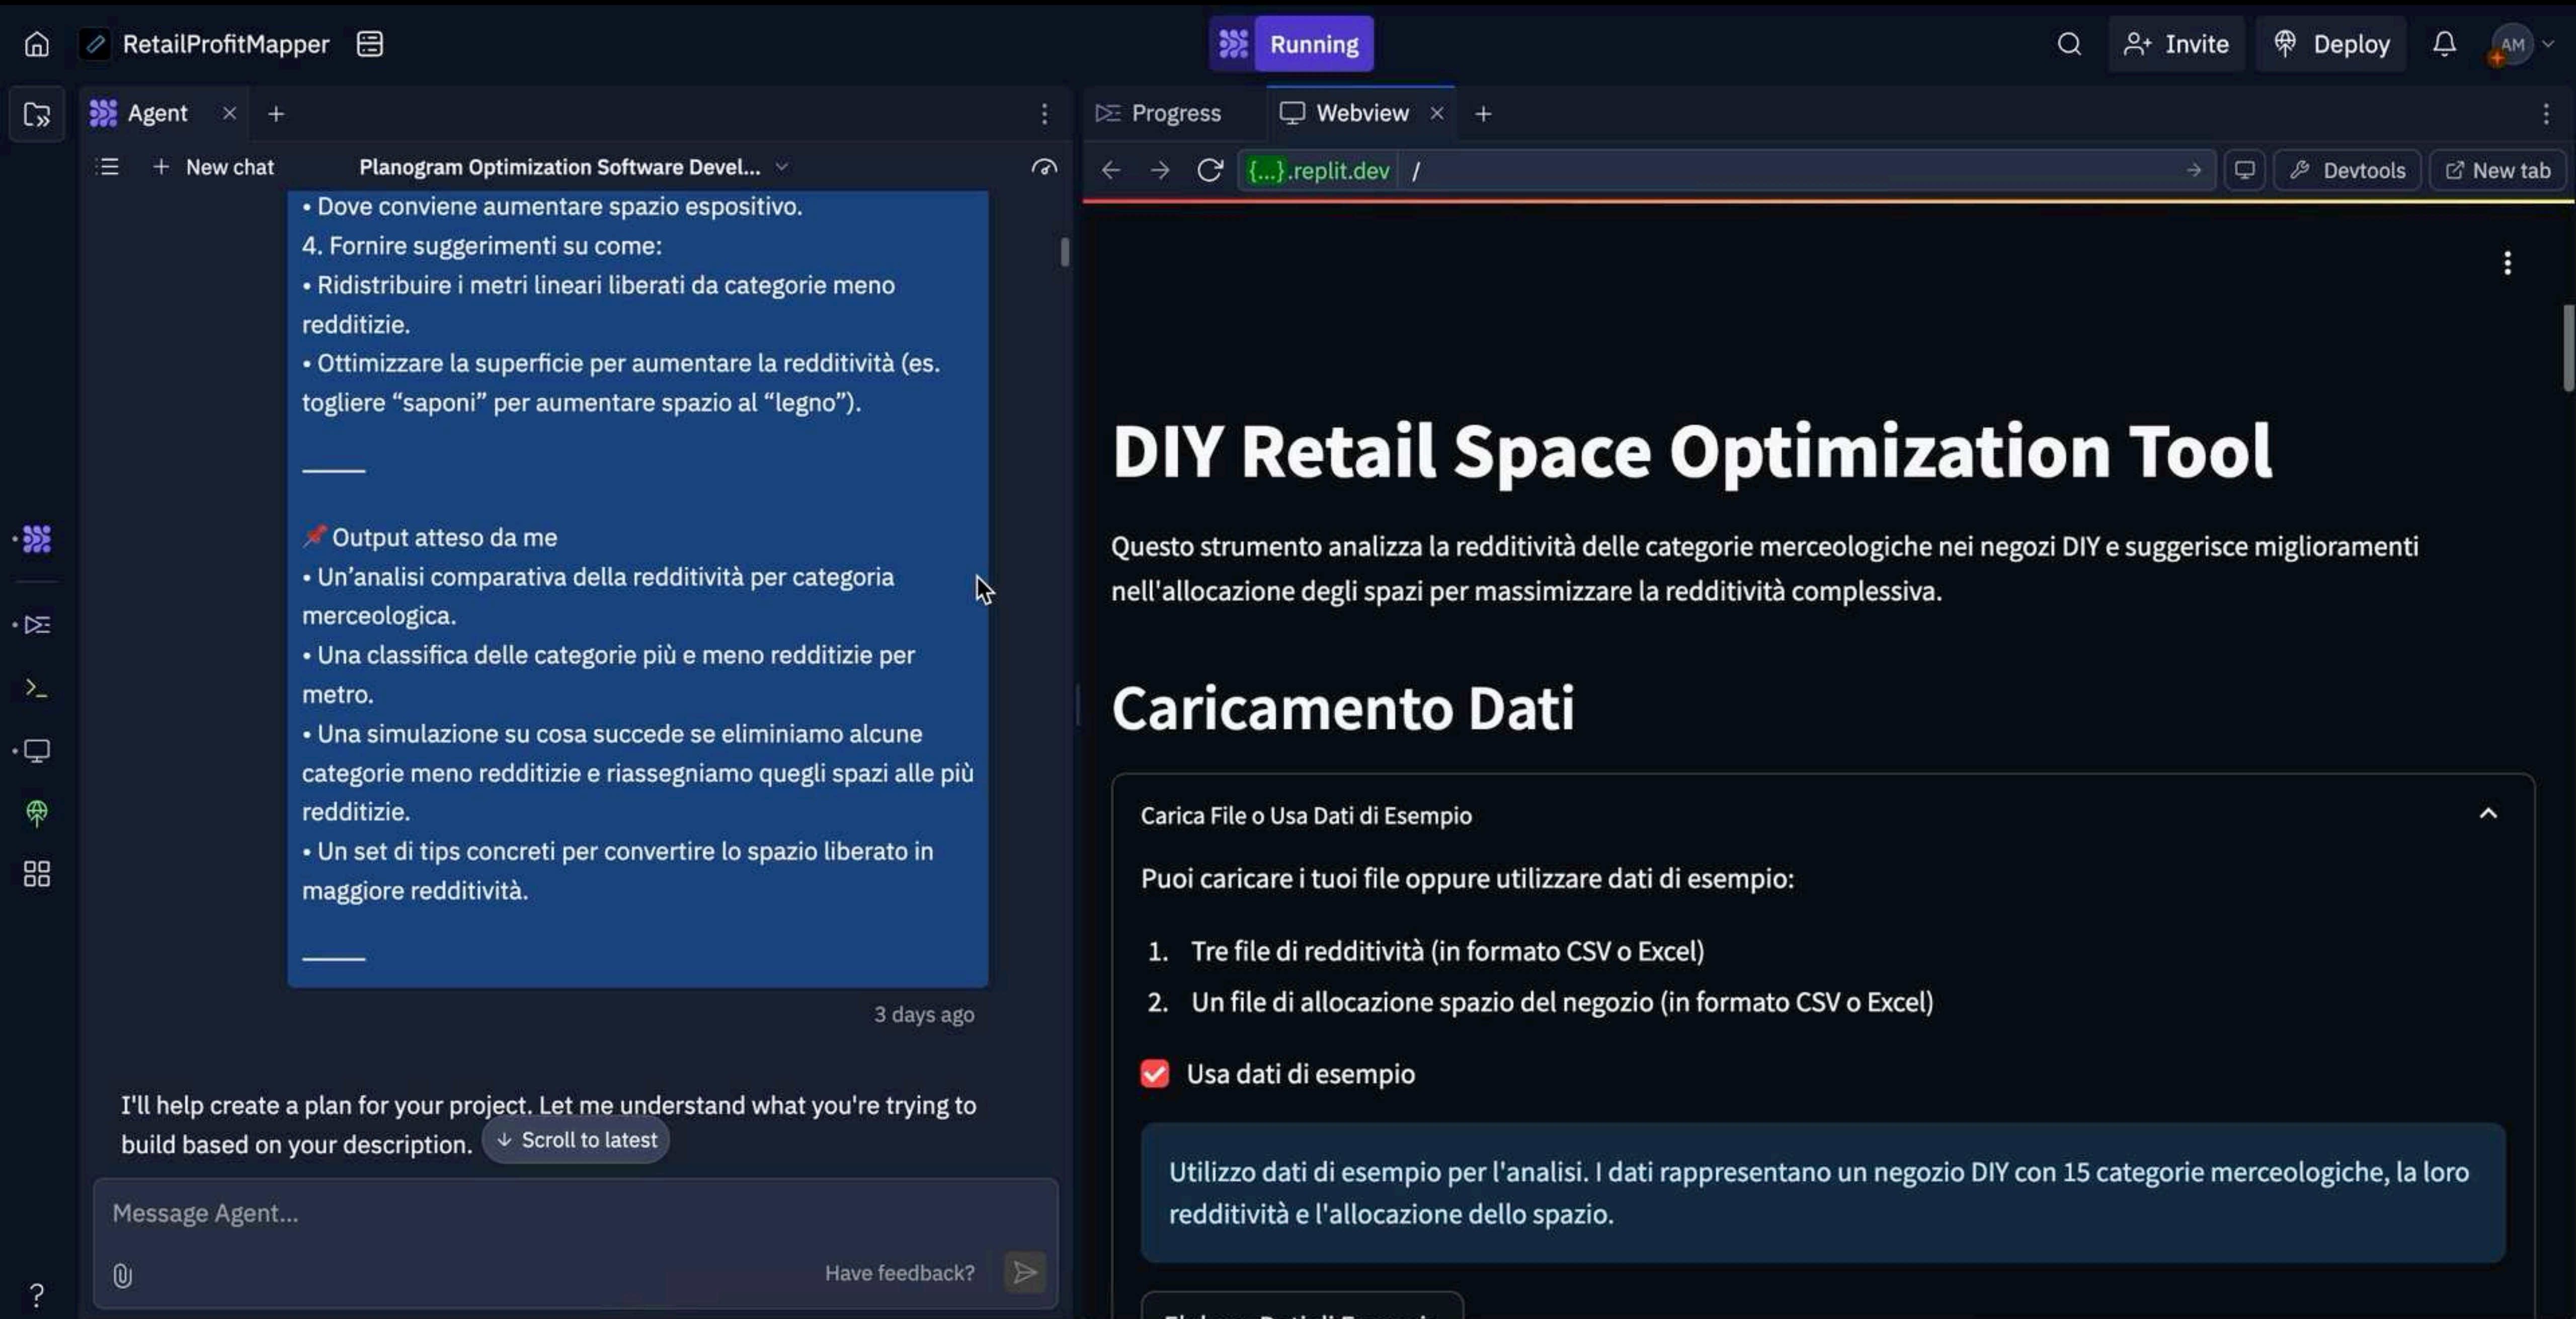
RetailProfitMapper

Running

Invite

Deploy

AM

Agent

New chat

Planogram Optimization Software Devel...

• Dove conviene aumentare spazio espositivo.
4. Fornire suggerimenti su come:
• Ridistribuire i metri lineari liberati da categorie meno redditizie.
• Ottimizzare la superficie per aumentare la redditività (es. togliere "saponi" per aumentare spazio al "legno").

———

📌 Output atteso da me
• Un'analisi comparativa della redditività per categoria merceologica.
• Una classifica delle categorie più e meno redditizie per metro.
• Una simulazione su cosa succede se eliminiamo alcune categorie meno redditizie e riassegniamo quegli spazi alle più redditizie.
• Un set di tips concreti per convertire lo spazio liberato in maggiore redditività.

———

3 days ago

I'll help create a plan for your project. Let me understand what you're trying to build based on your description.

Scroll to latest

Message Agent...

Have feedback?

?

Progress

Webview

{...}.replit.dev /

Devtools

New tab

DIY Retail Space Optimization Tool

Questo strumento analizza la redditività delle categorie merceologiche nei negozi DIY e suggerisce miglioramenti nell'allocazione degli spazi per massimizzare la redditività complessiva.

Caricamento Dati

Carica File o Usa Dati di Esempio

Puoi caricare i tuoi file oppure utilizzare dati di esempio:

1. Tre file di redditività (in formato CSV o Excel)
2. Un file di allocazione spazio del negozio (in formato CSV o Excel)

Usa dati di esempio

Utilizzo dati di esempio per l'analisi. I dati rappresentano un negozio DIY con 15 categorie merceologiche, la loro redditività e l'allocazione dello spazio.

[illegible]